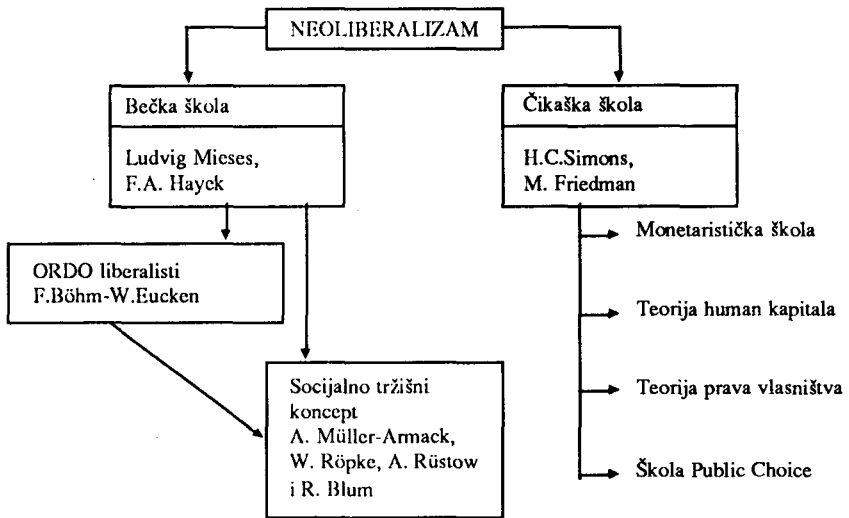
NEOLIBERALIZAM

Bečka škola

Ludvig Mieses, F.A. Hayek

Čikaška škola

H.C.Simons, M. Friedman

ORDO liberalisti F.Böhm-W.Eucken

Socijalno tržišni koncept A. Müller-Armack, W. Röpke, A. Rüstow i R. Blum

Monetaristička škola

Teorija human kapitala

Teorija prava vlasništva

Škola Public Choice